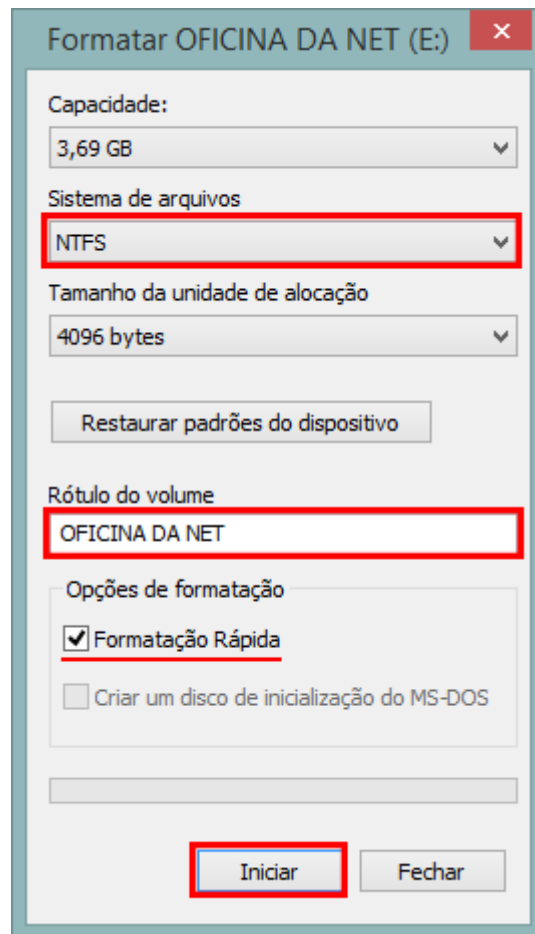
Formatar OFICINA DA NET (E:)

✕

Capacidade:

3,69 GB

Sistema de arquivos

NTFS

Tamanho da unidade de alocação

4096 bytes

Restaurar padrões do dispositivo

Rótulo do volume

OFICINA DA NET

Opções de formatação

Formatação Rápida

Criar um disco de inicialização do MS-DOS

Iniciar

Fechar